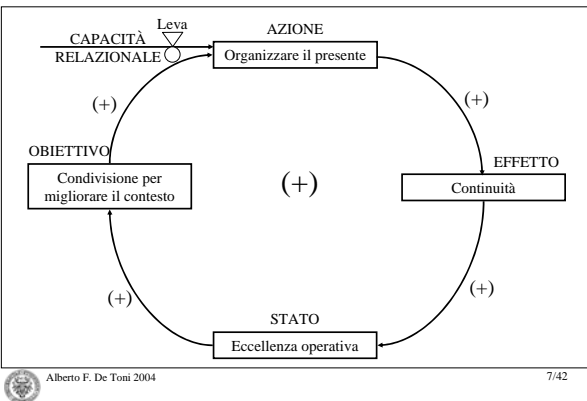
Leva

CAPACITÀ RELAZIONALE

AZIONE

Organizzare il presente

(+)

(+)

OBIETTIVO

Condivisione per migliorare il contesto

(+)

EFFETTO

Continuità

(+)

(+)

STATO

Eccellenza operativa

Alberto F. De Toni 2004

7/42